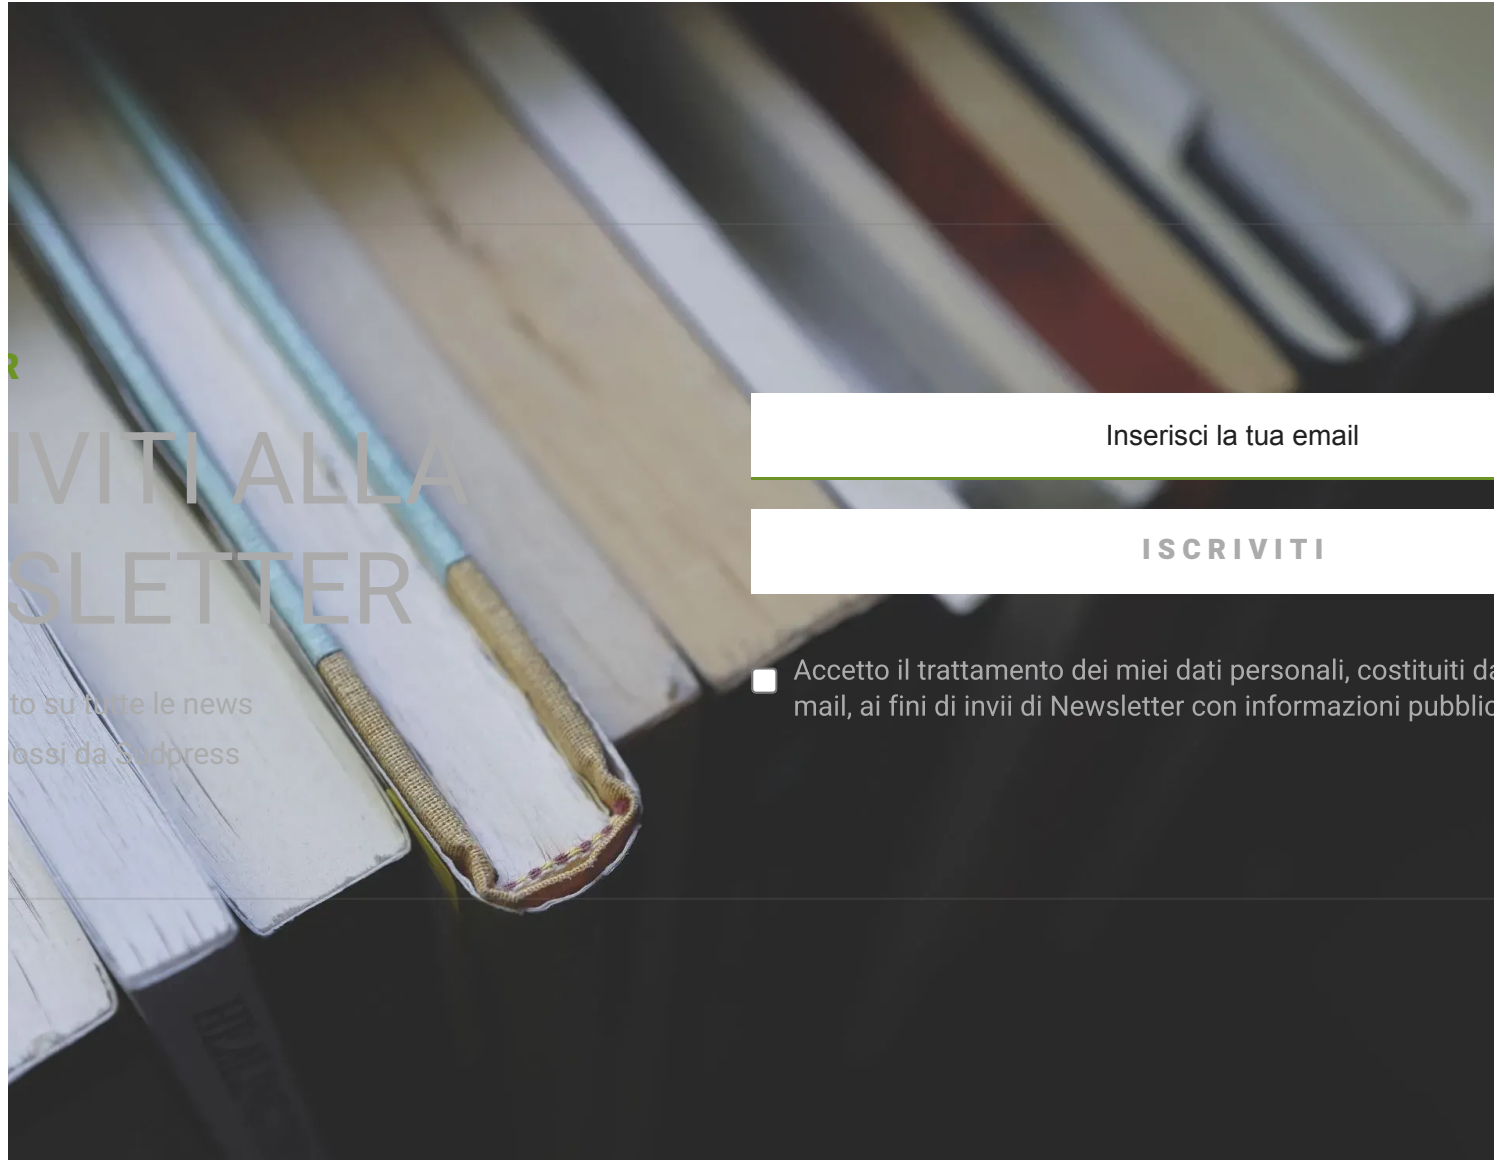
R

IVITI ALLA
SLETTER

to su tutte le news
ossi da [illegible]dpress

Inserisci la tua email

ISCRIVITI

Accetto il trattamento dei miei dati personali, costituiti da
mail, ai fini di invii di Newsletter con informazioni pubblic